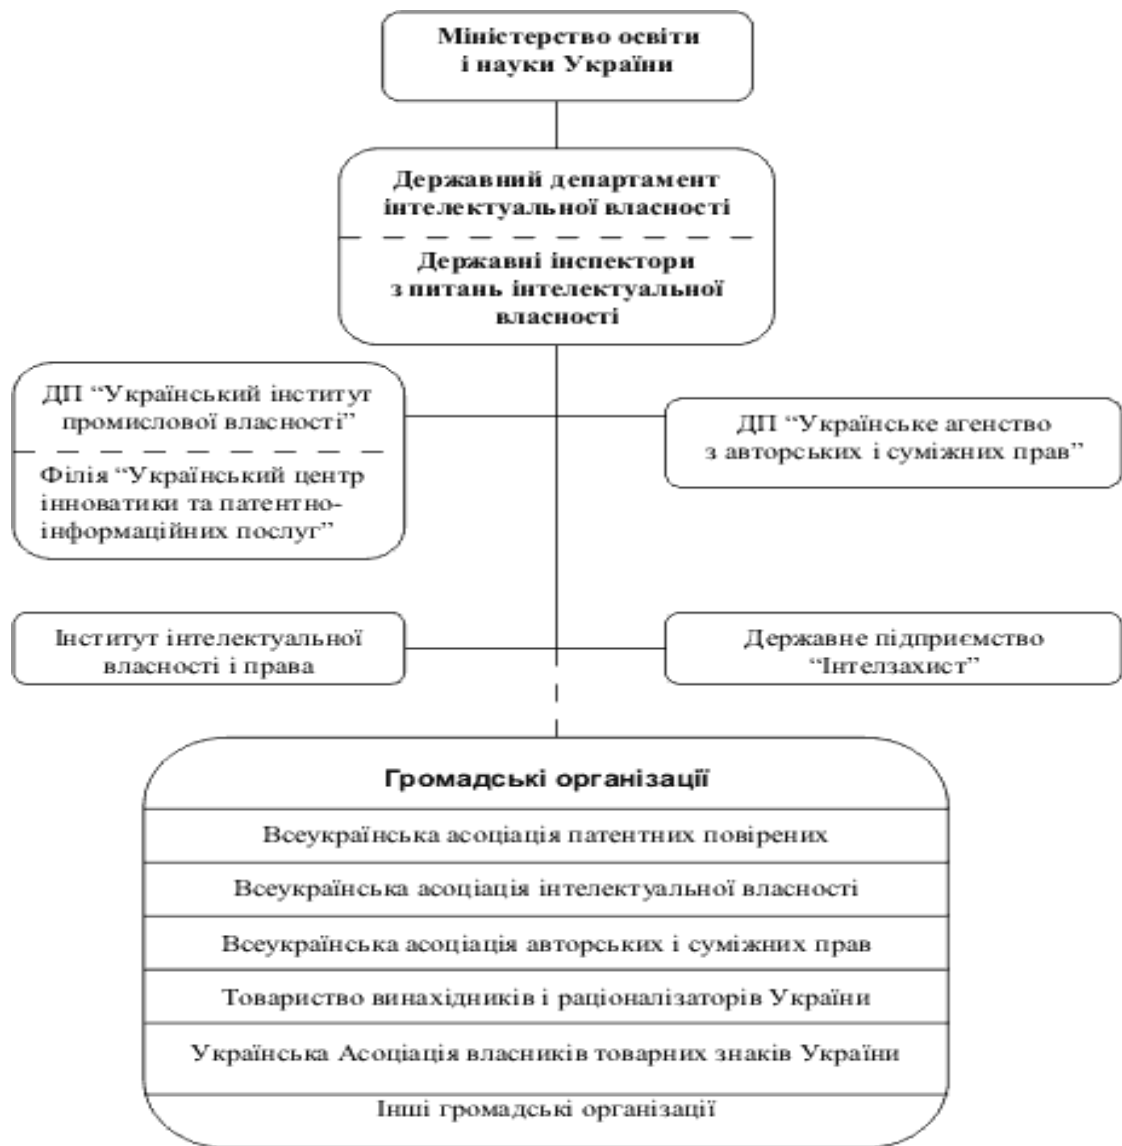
Міністерство освіти і науки України

Державний департамент інтелектуальної власності

Державні інспектори з питань інтелектуальної власності

ДП “Український інститут промислової власності”

Філія “Український центр інноватики та патентно-інформаційних послуг”

ДП “Українське агенство з авторських і суміжних прав”

Інститут інтелектуальної власності і права

Державне підприємство “Інтелзахист”

Громадські організації

Всеукраїнська асоціація патентних повірених

Всеукраїнська асоціація інтелектуальної власності

Всеукраїнська асоціація авторських і суміжних прав

Товариство винахідників і раціоналізаторів України

Українська Асоціація власників товарних знаків України

Інші громадські організації